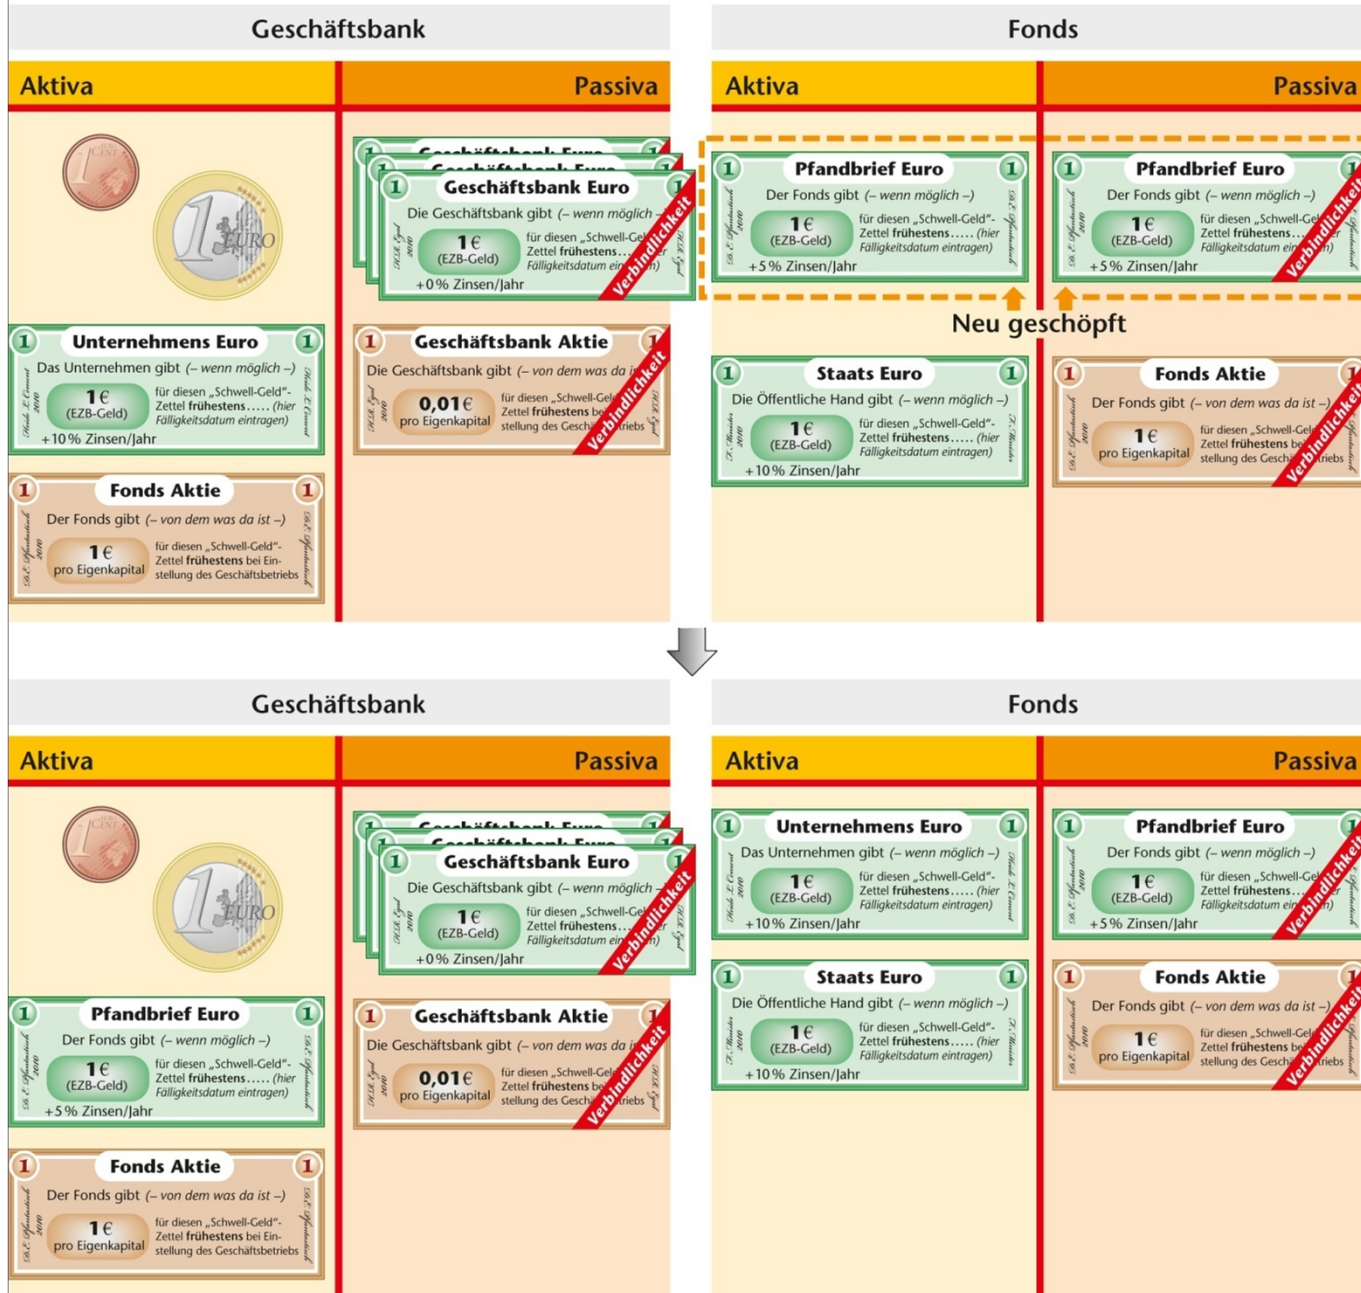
Geschäftsbank

Aktiva

Passiva

Fonds

Aktiva

Passiva

1 EURO CENT

1 EURO

1 Unternehmens Euro 1
Das Unternehmen gibt (– wenn möglich –)
1 € (EZB-Geld) für diesen „Schwell-Geld"-Zettel frühestens..... (hier Fälligkeitsdatum eintragen)
+10% Zinsen/Jahr

1 Fonds Aktie 1
Der Fonds gibt (– von dem was da ist –)
1 € pro Eigenkapital für diesen „Schwell-Geld"-Zettel frühestens bei Einstellung des Geschäftsbetriebs

1 Geschäftsbank Euro 1

1 Geschäftsbank Euro 1

1 Geschäftsbank Euro 1
Die Geschäftsbank gibt (– wenn möglich –)
1 € (EZB-Geld) für diesen „Schwell-Geld"-Zettel frühestens..... (hier Fälligkeitsdatum eintragen)
+0% Zinsen/Jahr
Verbindlichkeit

1 Geschäftsbank Aktie 1
Die Geschäftsbank gibt (– von dem was da ist –)
0,01 € pro Eigenkapital für diesen „Schwell-Geld"-Zettel frühestens bei Einstellung des Geschäftsbetriebs
Verbindlichkeit

1 Pfandbrief Euro 1
Der Fonds gibt (– wenn möglich –)
1 € (EZB-Geld) für diesen „Schwell-Geld"-Zettel frühestens..... (hier Fälligkeitsdatum eintragen)
+5% Zinsen/Jahr

1 Pfandbrief Euro 1
Der Fonds gibt (– wenn möglich –)
1 € (EZB-Geld) für diesen „Schwell-Geld"-Zettel frühestens..... (hier Fälligkeitsdatum eintragen)
+5% Zinsen/Jahr
Verbindlichkeit

Neu geschöpft

1 Staats Euro 1
Die Öffentliche Hand gibt (– wenn möglich –)
1 € (EZB-Geld) für diesen „Schwell-Geld"-Zettel frühestens..... (hier Fälligkeitsdatum eintragen)
+10% Zinsen/Jahr

1 Fonds Aktie 1
Der Fonds gibt (– von dem was da ist –)
1 € pro Eigenkapital für diesen „Schwell-Geld"-Zettel frühestens bei Einstellung des Geschäftsbetriebs
Verbindlichkeit

Geschäftsbank

Aktiva

Passiva

Fonds

Aktiva

Passiva

1 EURO CENT

1 EURO

1 Pfandbrief Euro 1
Der Fonds gibt (– wenn möglich –)
1 € (EZB-Geld) für diesen „Schwell-Geld"-Zettel frühestens..... (hier Fälligkeitsdatum eintragen)
+5% Zinsen/Jahr

1 Fonds Aktie 1
Der Fonds gibt (– von dem was da ist –)
1 € pro Eigenkapital für diesen „Schwell-Geld"-Zettel frühestens bei Einstellung des Geschäftsbetriebs

1 Geschäftsbank Euro 1

1 Geschäftsbank Euro 1

1 Geschäftsbank Euro 1
Die Geschäftsbank gibt (– wenn möglich –)
1 € (EZB-Geld) für diesen „Schwell-Geld"-Zettel frühestens..... (hier Fälligkeitsdatum eintragen)
+0% Zinsen/Jahr
Verbindlichkeit

1 Geschäftsbank Aktie 1
Die Geschäftsbank gibt (– von dem was da ist –)
0,01 € pro Eigenkapital für diesen „Schwell-Geld"-Zettel frühestens bei Einstellung des Geschäftsbetriebs
Verbindlichkeit

1 Unternehmens Euro 1
Das Unternehmen gibt (– wenn möglich –)
1 € (EZB-Geld) für diesen „Schwell-Geld"-Zettel frühestens..... (hier Fälligkeitsdatum eintragen)
+10% Zinsen/Jahr

1 Staats Euro 1
Die Öffentliche Hand gibt (– wenn möglich –)
1 € (EZB-Geld) für diesen „Schwell-Geld"-Zettel frühestens..... (hier Fälligkeitsdatum eintragen)
+10% Zinsen/Jahr

1 Pfandbrief Euro 1
Der Fonds gibt (– wenn möglich –)
1 € (EZB-Geld) für diesen „Schwell-Geld"-Zettel frühestens..... (hier Fälligkeitsdatum eintragen)
+5% Zinsen/Jahr
Verbindlichkeit

1 Fonds Aktie 1
Der Fonds gibt (– von dem was da ist –)
1 € pro Eigenkapital für diesen „Schwell-Geld"-Zettel frühestens bei Einstellung des Geschäftsbetriebs
Verbindlichkeit